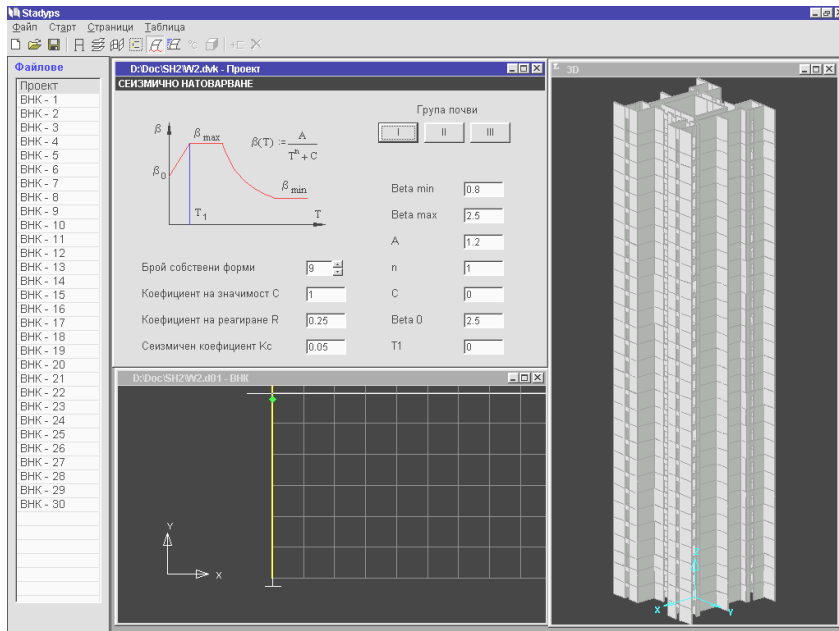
Stadyps
Файл Старт Страници Таблица

Файлове
Проект
ВНК - 1
ВНК - 2
ВНК - 3
ВНК - 4
ВНК - 5
ВНК - 6
ВНК - 7
ВНК - 8
ВНК - 9
ВНК - 10
ВНК - 11
ВНК - 12
ВНК - 13
ВНК - 14
ВНК - 15
ВНК - 16
ВНК - 17
ВНК - 18
ВНК - 19
ВНК - 20
ВНК - 21
ВНК - 22
ВНК - 23
ВНК - 24
ВНК - 25
ВНК - 26
ВНК - 27
ВНК - 28
ВНК - 29
ВНК - 30

D:\Doc\SH2\W2.dvk - Проект
СЕИЗМИЧНО НАТОВАРВАНЕ

$\beta$
$\beta_{max}$
$\beta_0$
$\beta_{min}$
$T_1$
T
$\beta(T) := \frac{A}{T^n + C}$

Група почви
I II III

Beta min 0.8
Beta max 2.5
A 1.2
n 1
C 0
Beta 0 2.5
T1 0

Брой собствени форми 9
Коефициент на значимост С 1
Коефициент на реагиране R 0.25
Сеизмичен коефициент Кс 0.05

D:\Doc\SH2\W2.d01 - ВНК
Y
X

3D
Z
X
Y